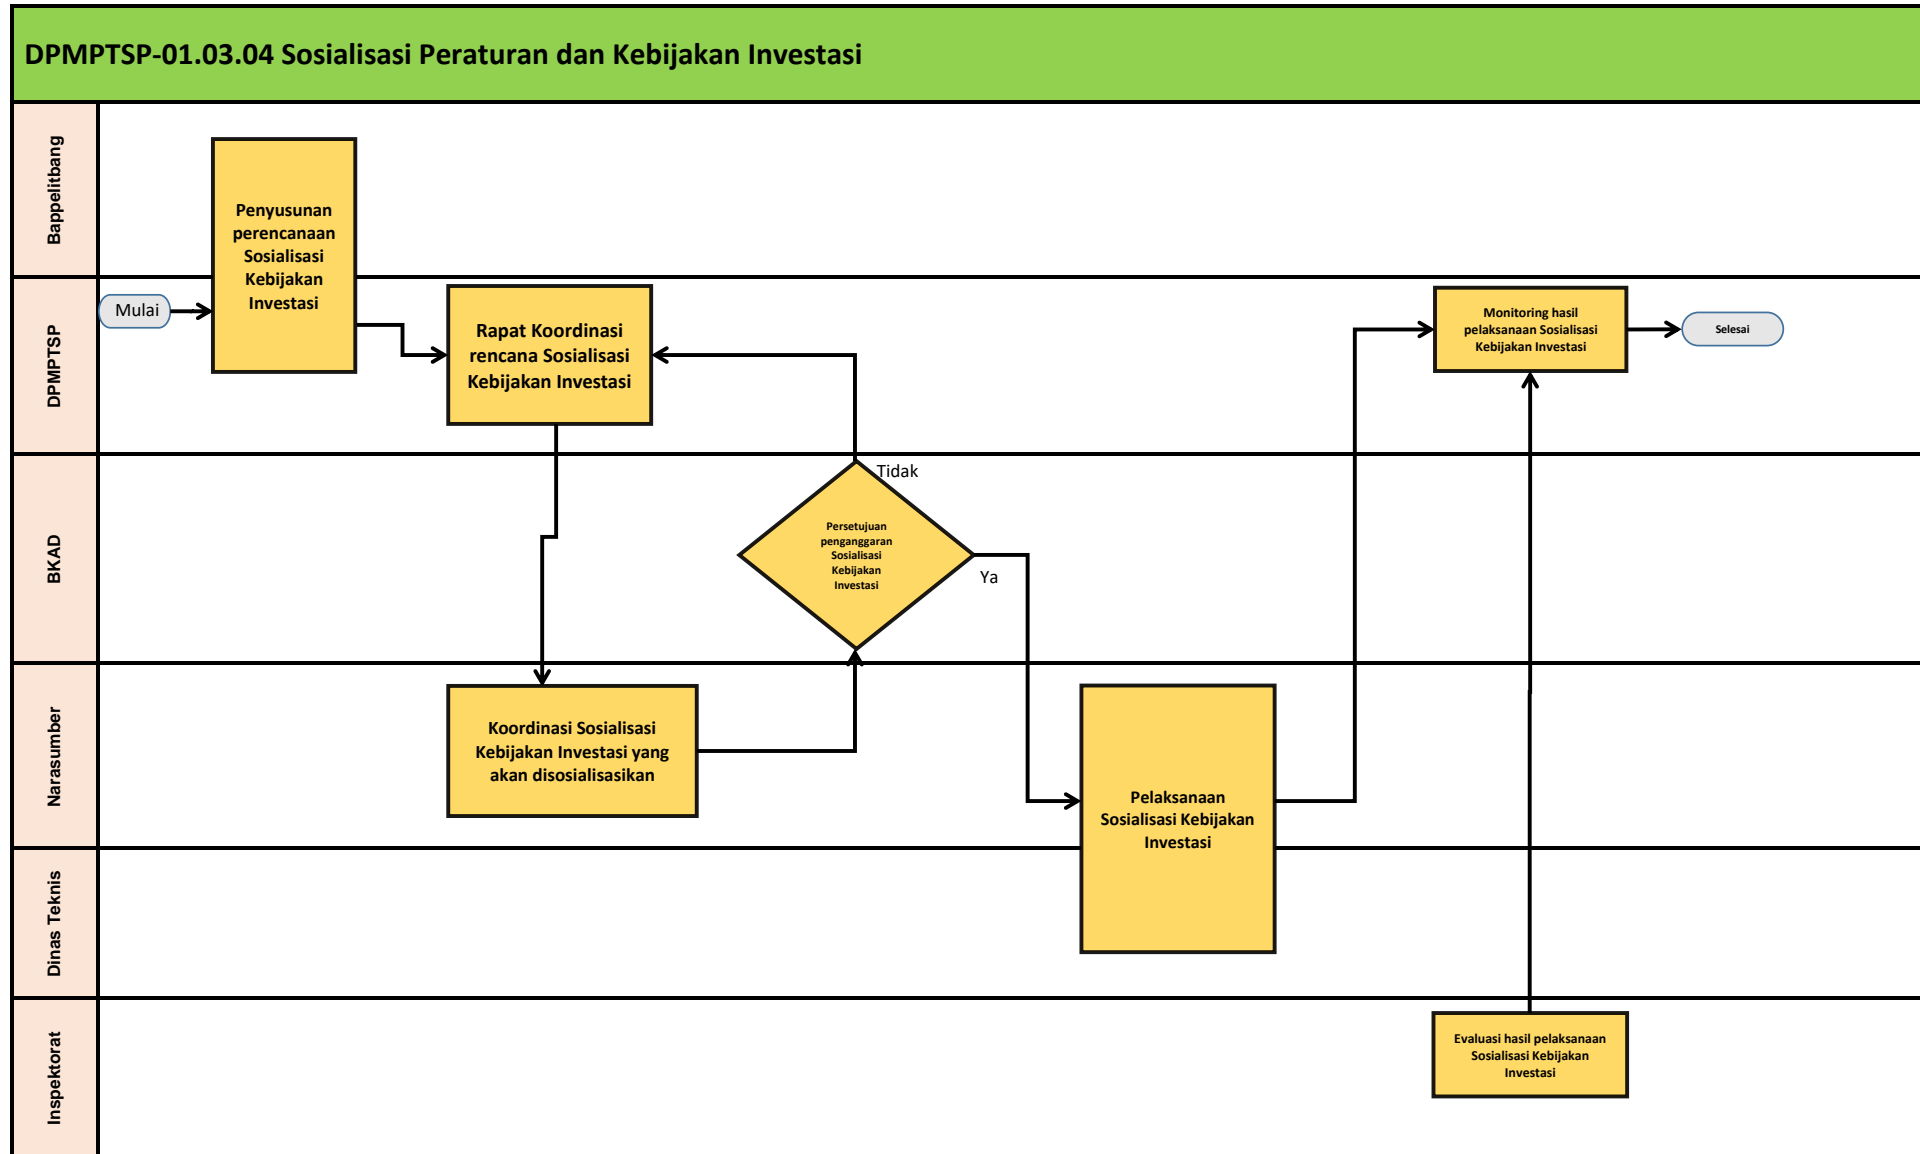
DPMPTSP-01.03.04 Sosialisasi Peraturan dan Kebijakan Investasi

Bappelitbang

DPMPTSP

BKAD

Narasumber

Dinas Teknis

Inspektorat

Mulai

Penyusunan perencanaan Sosialisasi Kebijakan Investasi

Rapat Koordinasi rencana Sosialisasi Kebijakan Investasi

Tidak

Persetujuan penganggaran Sosialisasi Kebijakan Investasi

Ya

Koordinasi Sosialisasi Kebijakan Investasi yang akan disosialisasikan

Pelaksanaan Sosialisasi Kebijakan Investasi

Monitoring hasil pelaksanaan Sosialisasi Kebijakan Investasi

Selesai

Evaluasi hasil pelaksanaan Sosialisasi Kebijakan Investasi